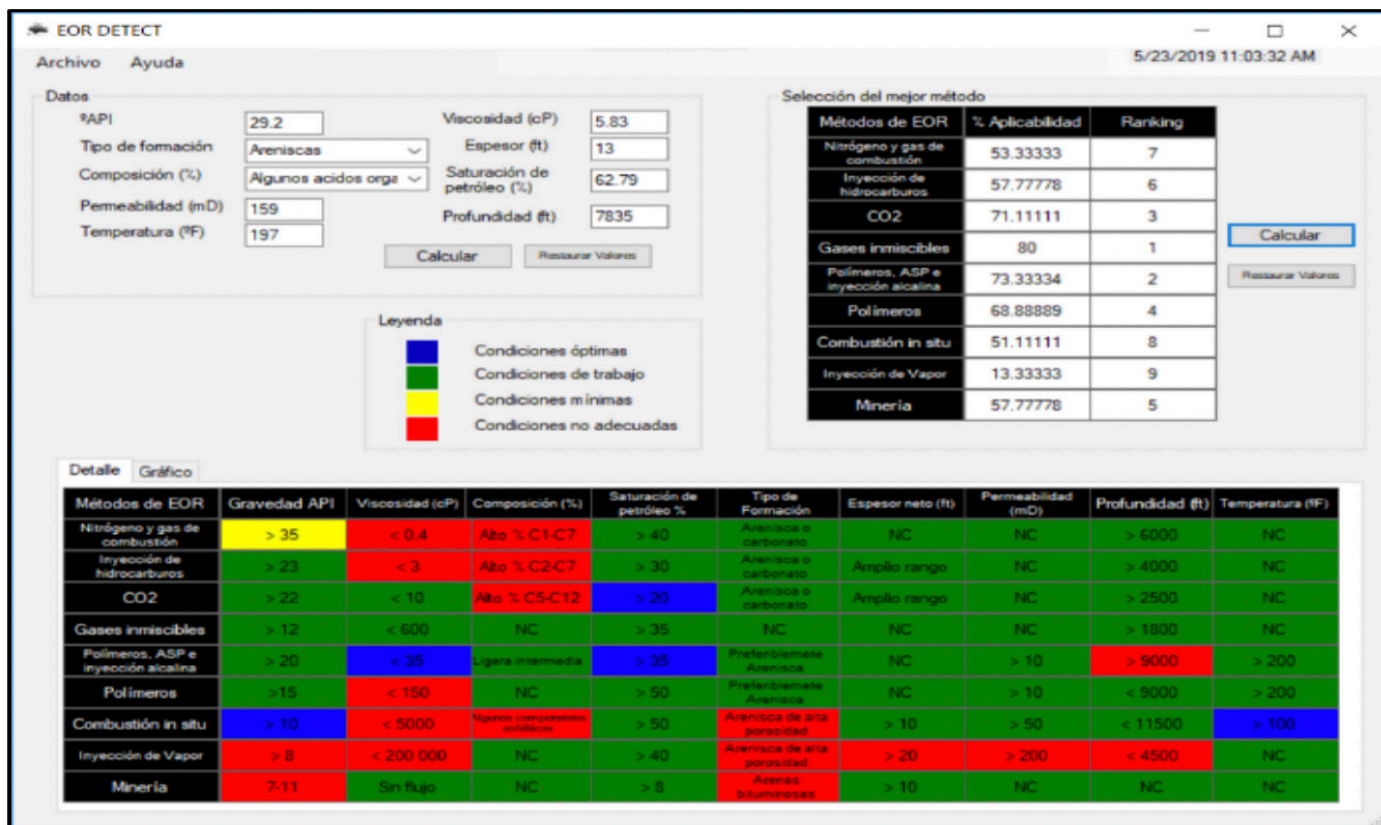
EOR DETECT

Archivo Ayuda

5/23/2019 11:03:32 AM

Datos

ºAPI 29.2
Tipo de formación Areniscas
Composición (%) Algunos acidos orga
Permeabilidad (mD) 159
Temperatura (ºF) 197
Viscosidad (cP) 5.83
Espesor (ft) 13
Saturación de petróleo (%) 62.79
Profundidad (ft) 7835

Calcular Restaurar Valores

Leyenda
Condiciones óptimas
Condiciones de trabajo
Condiciones mínimas
Condiciones no adecuadas

Selección del mejor método

| Métodos de EOR | % Aplicabilidad | Ranking |
|---|---|---|
| Nitrógeno y gas de combustión | 53.33333 | 7 |
| Inyección de hidrocarburos | 57.77778 | 6 |
| CO2 | 71.11111 | 3 |
| Gases inmiscibles | 80 | 1 |
| Polímeros, ASP e inyección alcalina | 73.33334 | 2 |
| Polímeros | 68.88889 | 4 |
| Combustión in situ | 51.11111 | 8 |
| Inyección de Vapor | 13.33333 | 9 |
| Minería | 57.77778 | 5 |

Calcular
Restaurar Valores

Detalle Gráfico

| Métodos de EOR | Gravedad API | Viscosidad (cP) | Composición (%) | Saturación de petróleo % | Tipo de Formación | Espesor neto (ft) | Permeabilidad (mD) | Profundidad (ft) | Temperatura (ºF) |
|---|---|---|---|---|---|---|---|---|---|
| Nitrógeno y gas de combustión | > 35 | < 0.4 | Alto % C1-C7 | > 40 | Arenisca o carbonato | NC | NC | > 6000 | NC |
| Inyección de hidrocarburos | > 23 | < 3 | Alto % C2-C7 | > 30 | Arenisca o carbonato | Amplio rango | NC | > 4000 | NC |
| CO2 | > 22 | < 10 | Alto % C5-C12 | > 20 | Arenisca o carbonato | Amplio rango | NC | > 2500 | NC |
| Gases inmiscibles | > 12 | < 600 | NC | > 35 | NC | NC | NC | > 1800 | NC |
| Polímeros, ASP e inyección alcalina | > 20 | < 35 | Ligera intermedia | > 35 | Preferiblemete Arenisca | NC | > 10 | > 9000 | > 200 |
| Polímeros | >15 | < 150 | NC | > 50 | Preferiblemete Arenisca | NC | > 10 | < 9000 | > 200 |
| Combustión in situ | > 10 | < 5000 | Algunos componentes asfálticos | > 50 | Arenisca de alta porosidad | > 10 | > 50 | < 11500 | > 100 |
| Inyección de Vapor | > 8 | < 200 000 | NC | > 40 | Arenisca de alta porosidad | > 20 | > 200 | < 4500 | NC |
| Minería | 7-11 | Sin flujo | NC | > 8 | Arenas bituminosas | > 10 | NC | NC | NC |